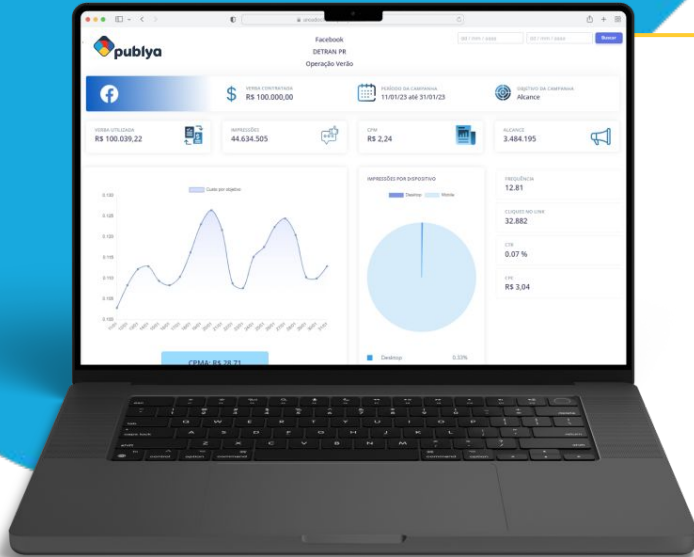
publya

Facebook
DETRAN PR
Operação Verão

dd / mm / aaaa
dd / mm / aaaa
Buscar

VERBA CONTRATADA
R$ 100.000,00

PERÍODO DA CAMPANHA
11/01/23 até 31/01/23

OBJETIVO DA CAMPANHA
Alcance

VERBA UTILIZADA
R$ 100.039,22

IMPRESSÕES
44.634.505

CPM
R$ 2,24

ALCANCE
3.484.195

Custo por objetivo

IMPRESSÕES POR DISPOSITIVO

Desktop
Mobile

FREQUÊNCIA
12.81

CLIQUES NO LINK
32.882

CTR
0.07 %

CPC
R$ 3,04

CPMA: R$ 28,71

Desktop
0.33%